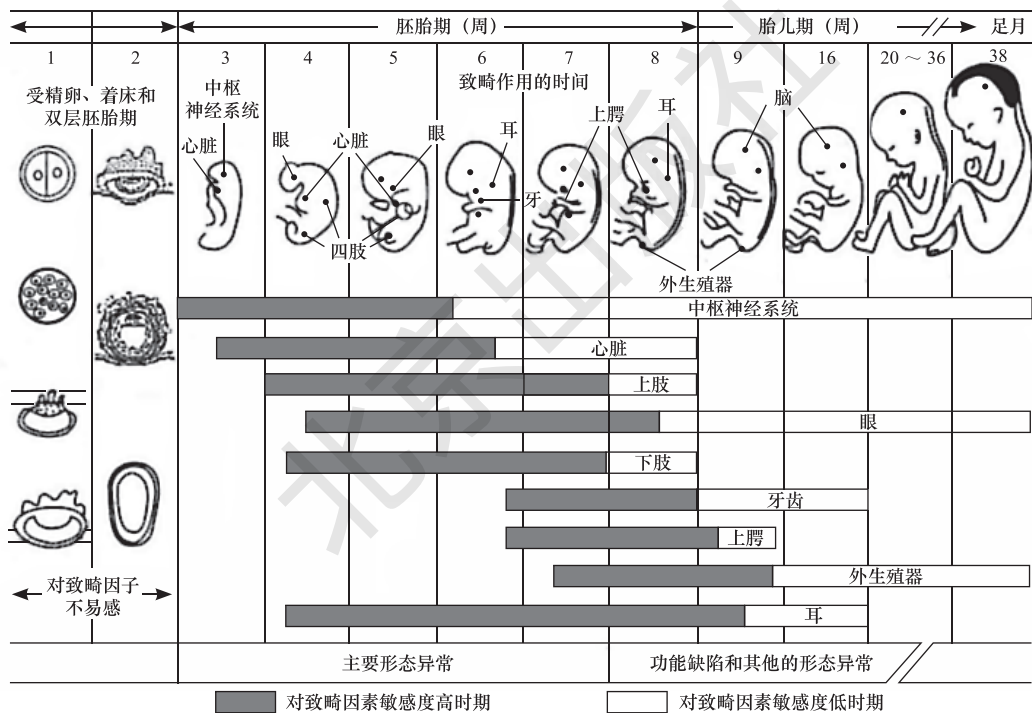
胚胎期（周）　胎儿期（周）　足月

| 1 | 2 | 3 | 4 | 5 | 6 | 7 | 8 | 9 | 16 | 20 ~ 36 | 38 |
|---|---|---|---|---|---|---|---|---|---|---|---|

受精卵、着床和双层胚胎期

中枢神经系统

致畸作用的时间

心脏　眼　心脏　眼　耳　上腭　耳　脑　牙　四肢　外生殖器

中枢神经系统

心脏

上肢

眼

下肢

牙齿

上腭

外生殖器

耳

对致畸因子不易感

主要形态异常

功能缺陷和其他的形态异常

对致畸因素敏感度高时期

对致畸因素敏感度低时期

北京出版社